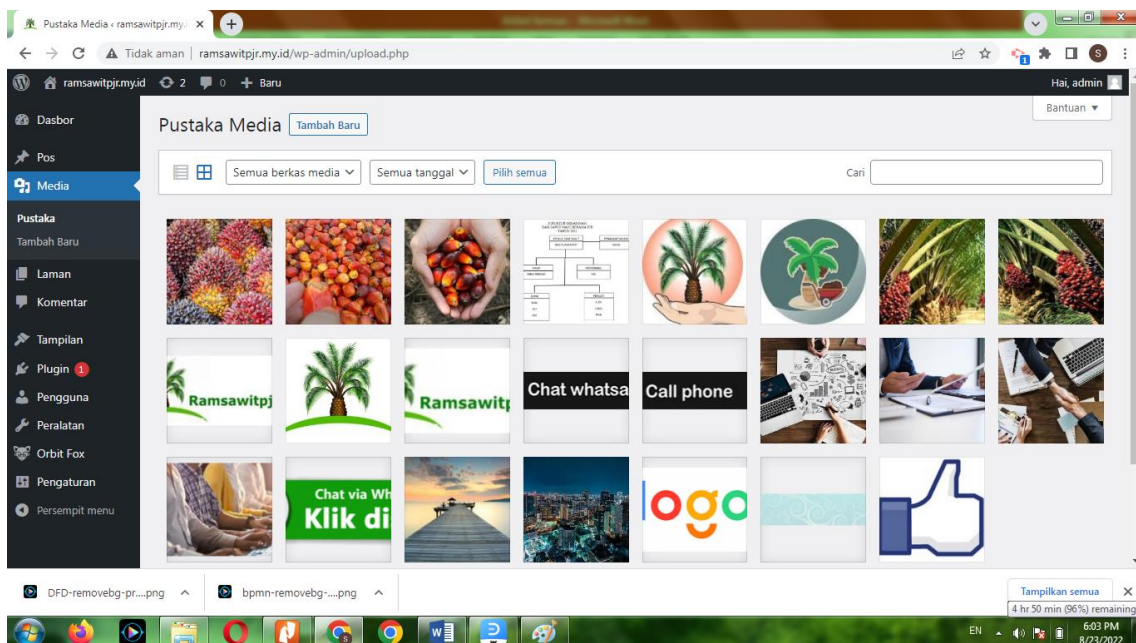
Pustaka Media ‹ ramsawitpjr.my.i ×

Tidak aman | ramsawitpjr.my.id/wp-admin/upload.php

ramsawitpjr.my.id 2 0 + Baru

Hai, admin

Bantuan ▾

Dasbor
Pos
Media
Pustaka
Tambah Baru
Laman
Komentar
Tampilan
Plugin 1
Pengguna
Peralatan
Orbit Fox
Pengaturan
Persempit menu

Pustaka Media Tambah Baru

Semua berkas media ⌄ Semua tanggal ⌄ Pilih semua Cari

Ramsawitpj

Ramsawitp

Chat whatsa

Call phone

Chat via Wh
Klik di

logo

DFD-removebg-pr....png ^ bpmn-removebg-....png ^ Tampilkan semua ×

4 hr 50 min (96%) remaining

EN 6:03 PM 8/23/2022